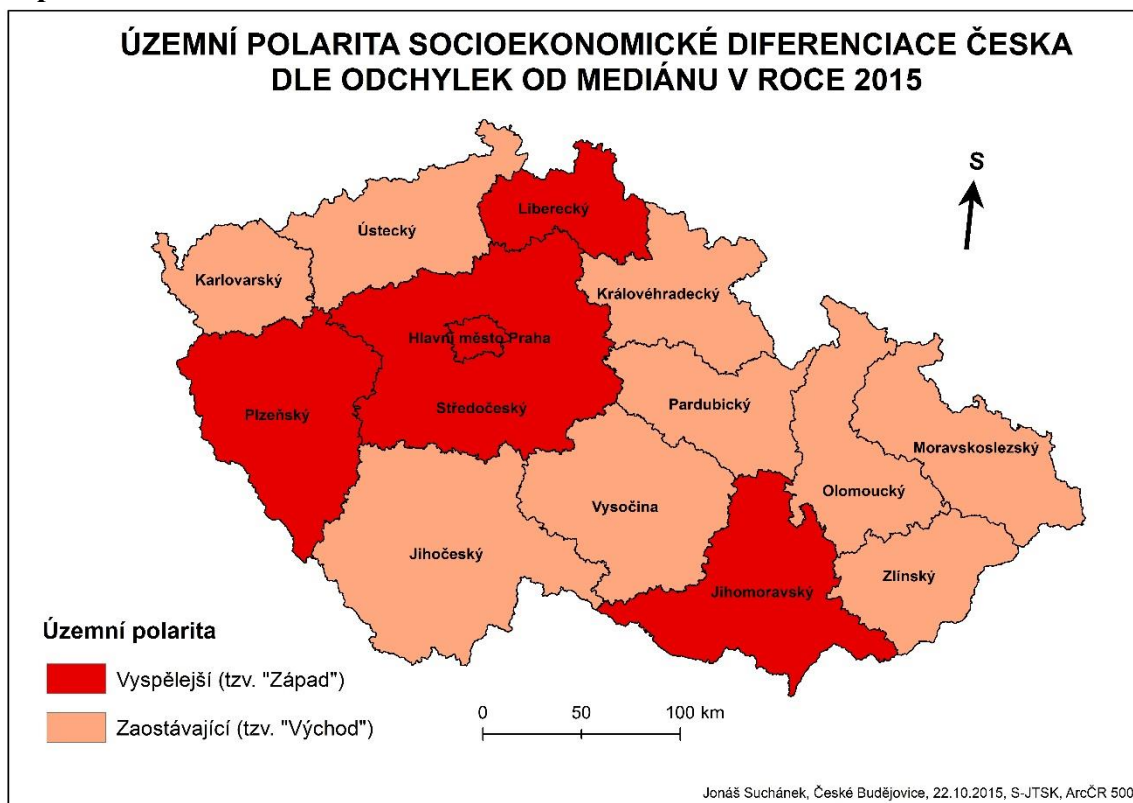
ÚZEMNÍ POLARITA SOCIOEKONOMICKÉ DIFERENCIACE ČESKA DLE ODCHYLEK OD MEDIÁNU V ROCE 2015

S

Liberecký

Ústecký

Karlovarský

Královéhradecký

Hlavní město Praha

Plzeňský

Středočeský

Pardubický

Moravskoslezský

Olomoucký

Vysočina

Jihočeský

Jihomoravský

Zlínský

Územní polarita

Vyspělejší (tzv. "Západ")

Zaostávající (tzv. "Východ")

0 50 100 km

Jonáš Suchánek, České Budějovice, 22.10.2015, S-JTSK, ArcČR 500